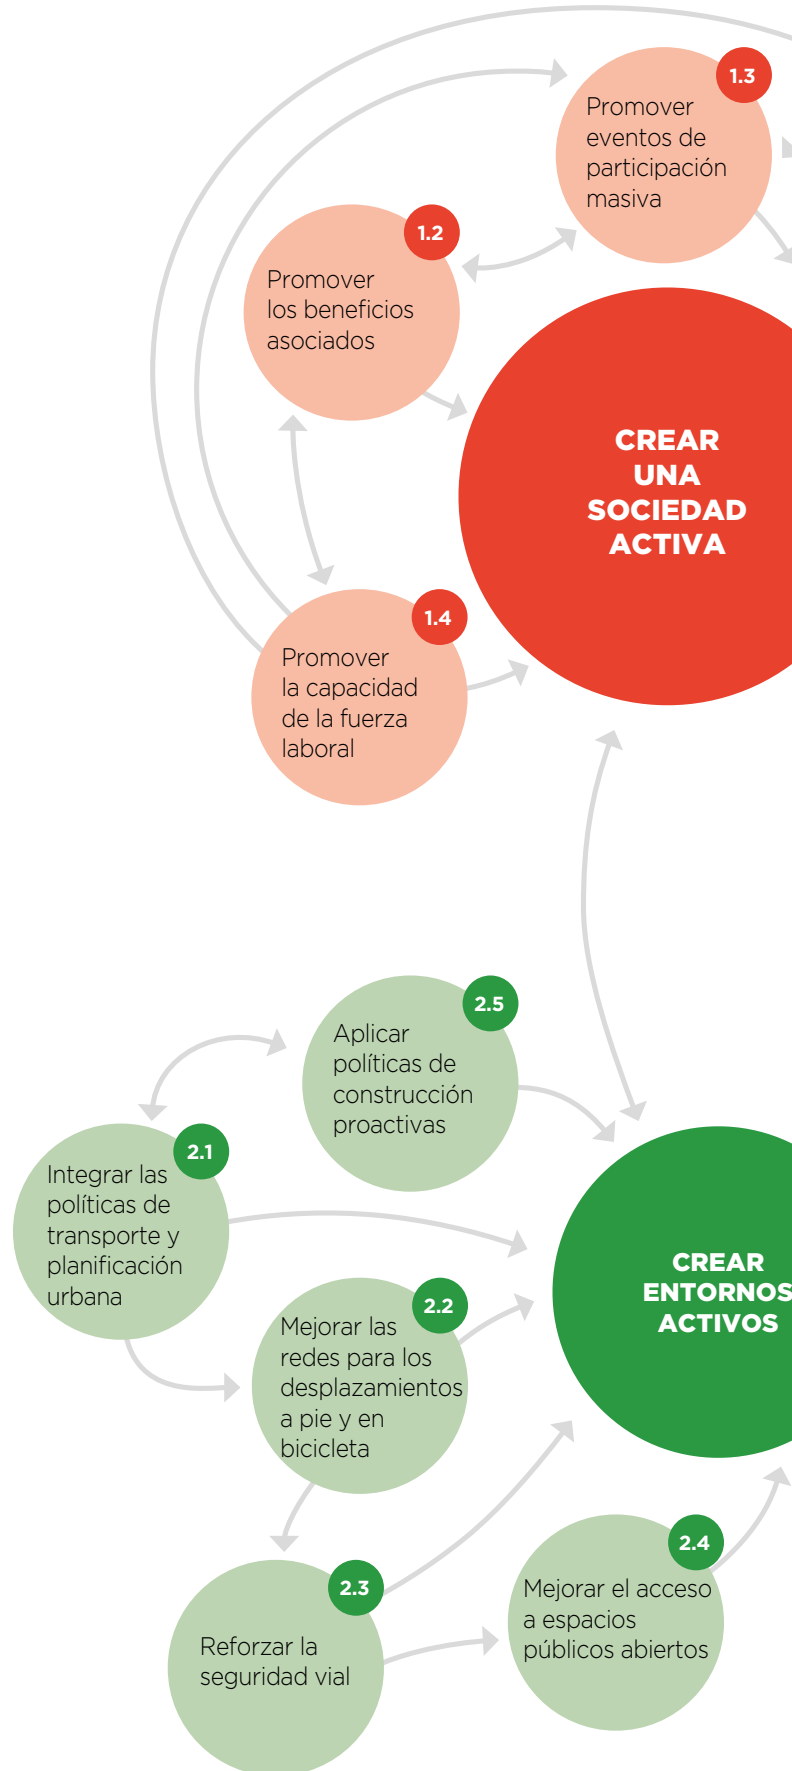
1.3
Promover eventos de participación masiva

1.2
Promover los beneficios asociados

CREAR UNA SOCIEDAD ACTIVA

1.4
Promover la capacidad de la fuerza laboral

2.5
Aplicar políticas de construcción proactivas

2.1
Integrar las políticas de transporte y planificación urbana

CREAR ENTORNOS ACTIVOS

2.2
Mejorar las redes para los desplazamientos a pie y en bicicleta

2.4
Mejorar el acceso a espacios públicos abiertos

2.3
Reforzar la seguridad vial